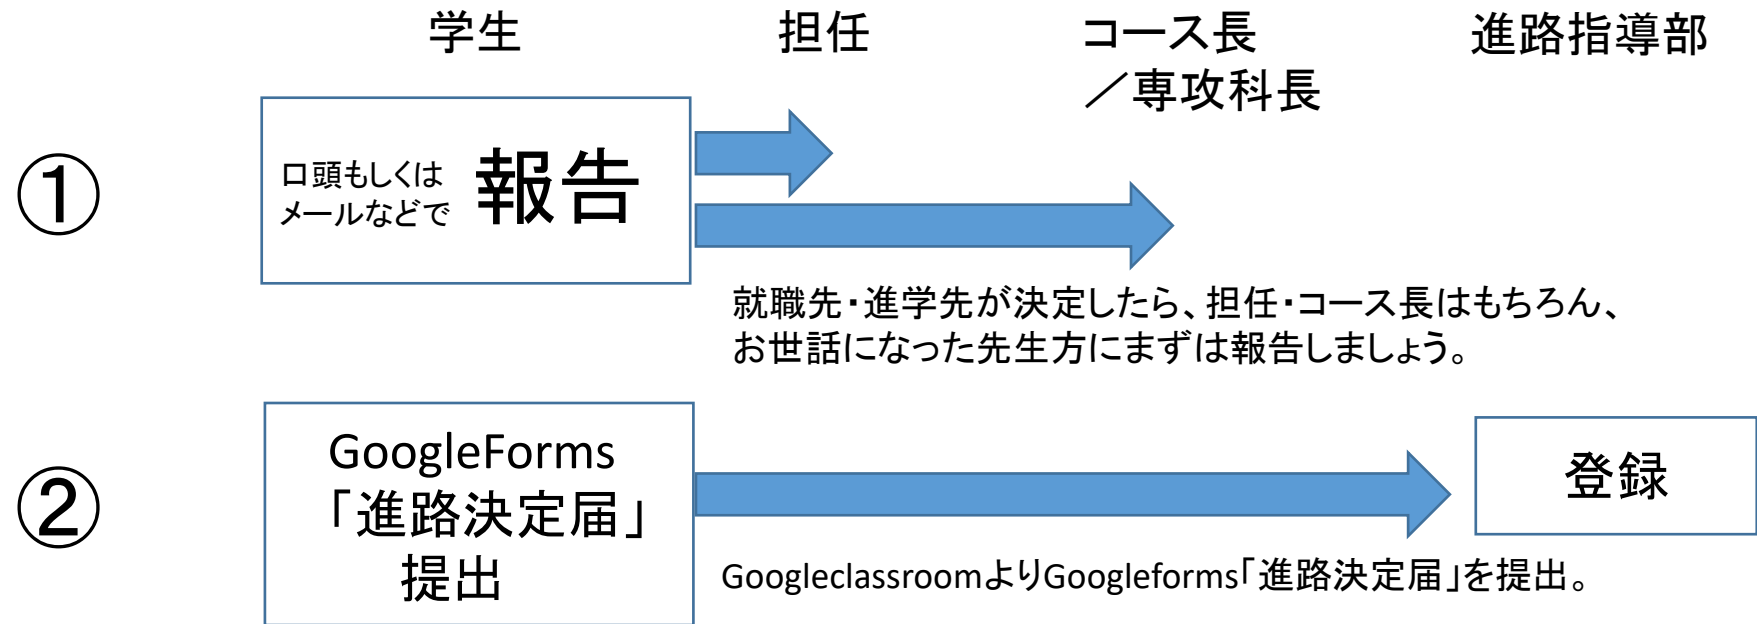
学生

担任

コース長
／専攻科長

進路指導部

①

口頭もしくは
メールなどで

報告

就職先・進学先が決定したら、担任・コース長はもちろん、
お世話になった先生方にまずは報告しましょう。

②

GoogleForms
「進路決定届」
提出

登録

GoogleclassroomよりGoogleforms「進路決定届」を提出。